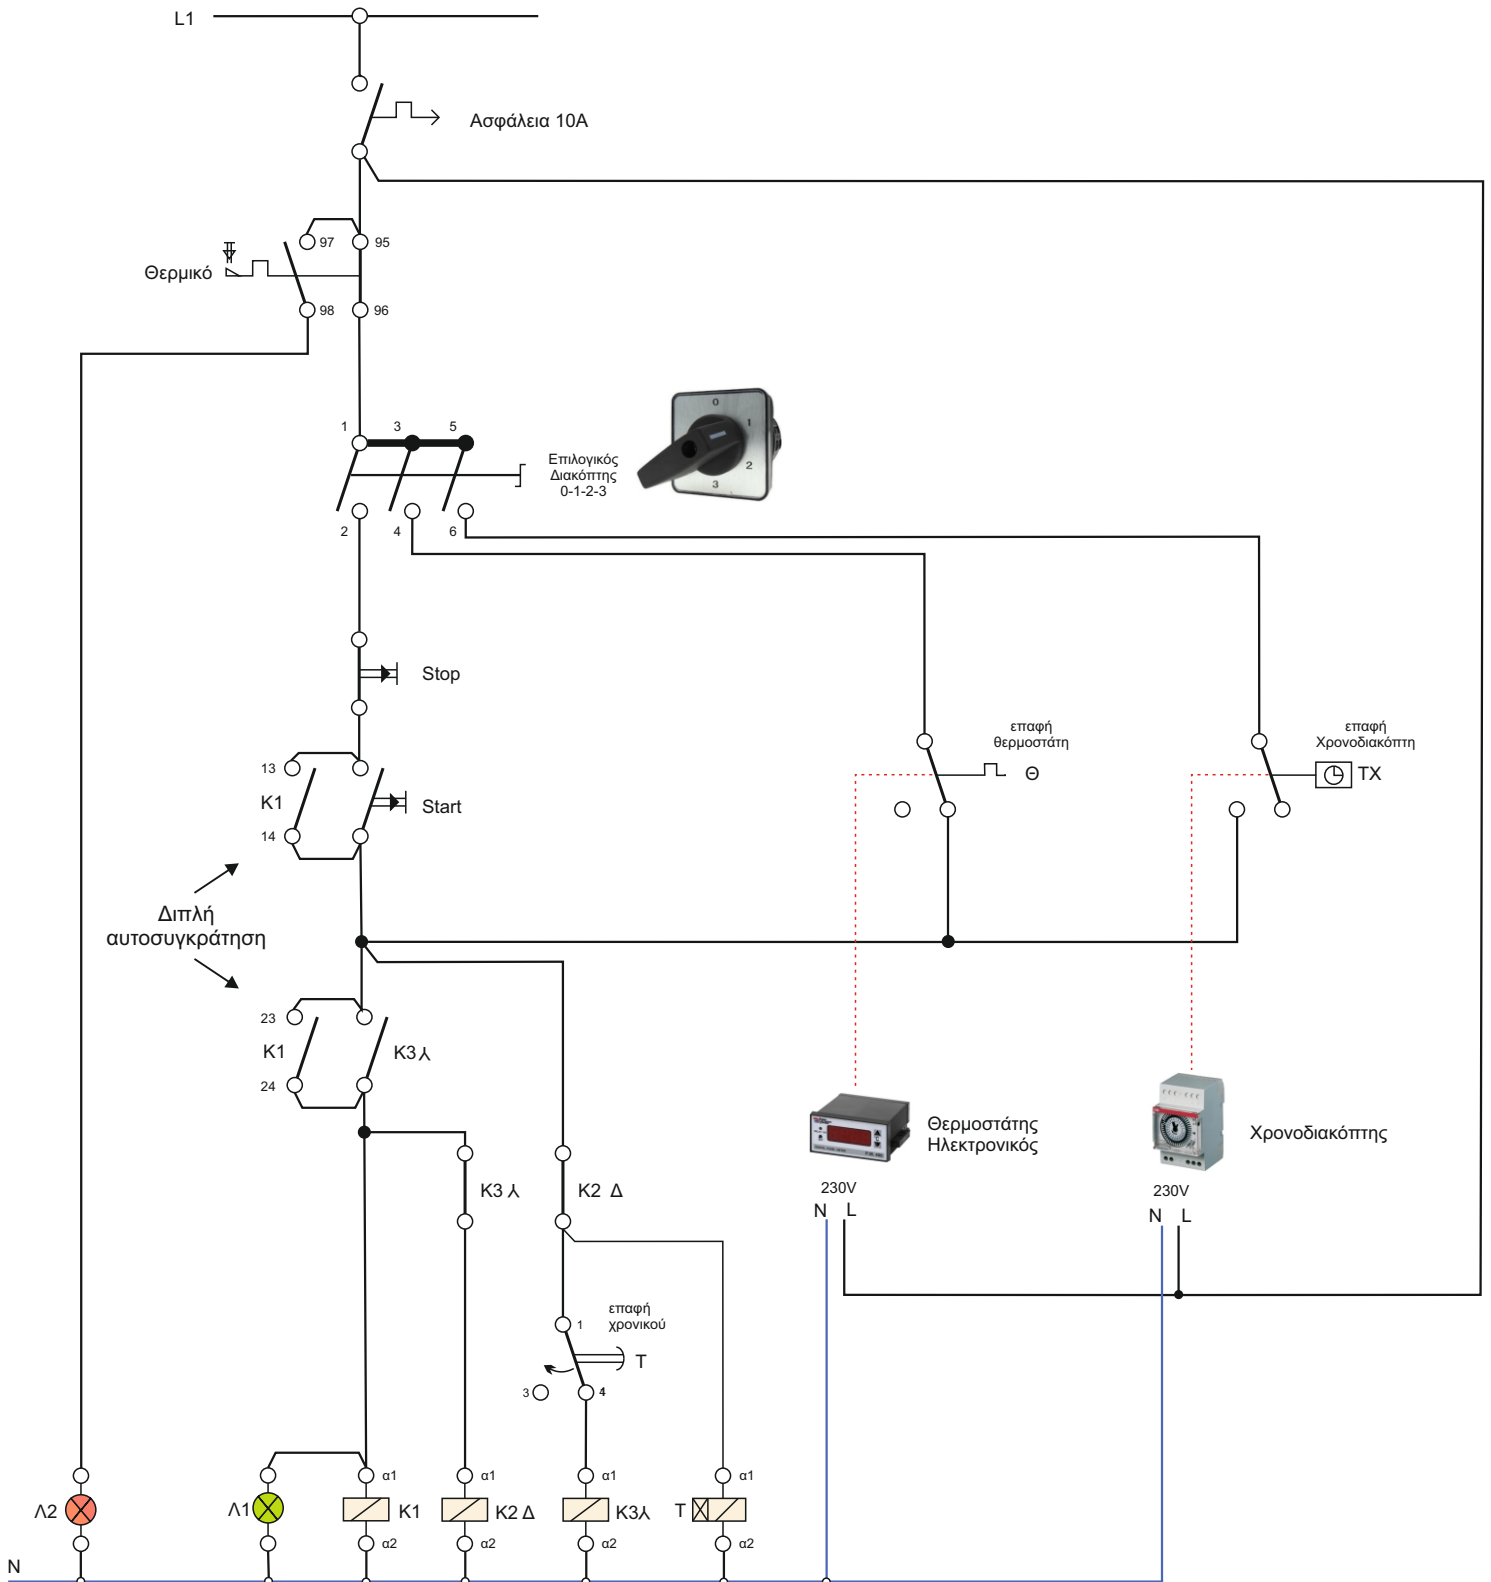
L1

Ασφάλεια 10Α

97 95

Θερμικό

98 96

1 3 5

Επιλογικός Διακόπτης 0-1-2-3

0 1 2 3

2 4 6

Stop

13

K1

14

Start

επαφή θερμοστάτη

Θ

επαφή Χρονοδιακόπτη

TX

Διπλή αυτοσυγκράτηση

23

K1

24

K3⅄

K3 ⅄

K2 Δ

Θερμοστάτης Ηλεκτρονικός

Χρονοδιακόπτης

230V

N L

230V

N L

επαφή χρονικού

1

T

3

4

α1 α1 α1 α1 α1

Λ2

Λ1

K1

K2 Δ

K3⅄

T

α2 α2 α2 α2

N